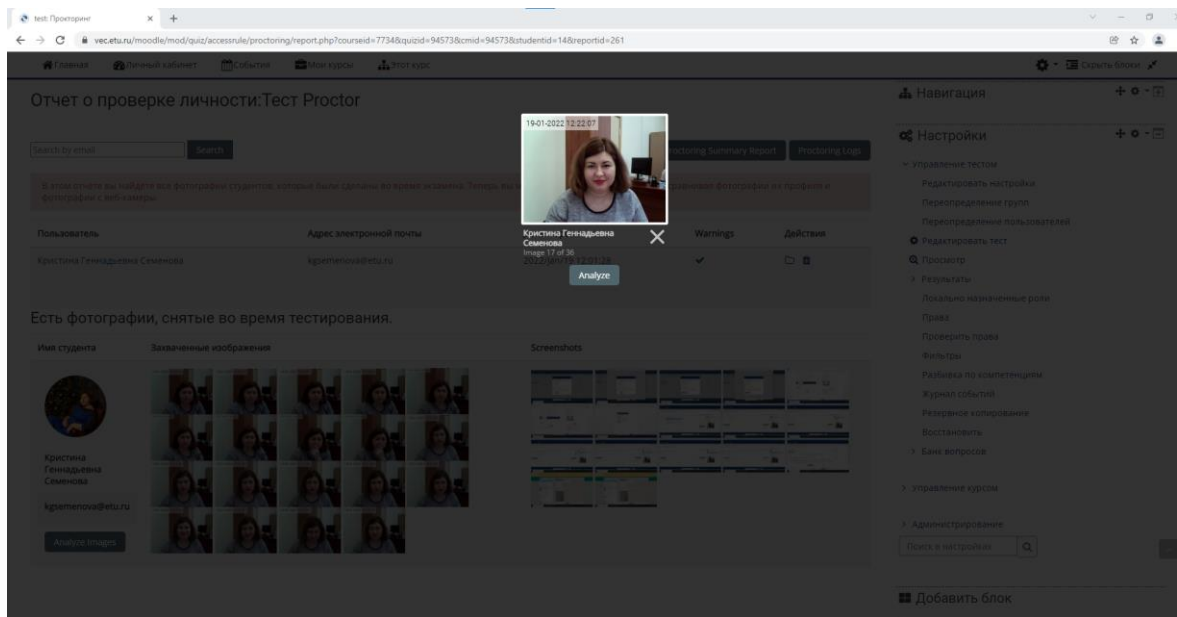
test: Прокторинг × +

vec.etu.ru/moodle/mod/quiz/accessrule/proctoring/report.php?courseid=7734&quizid=94573&cmid=94573&studentid=14&reportid=261

Главная Личный кабинет События Мои курсы Этот курс

Скрыть блоки

Отчет о проверке личности:Тест Proctor

Search by email Search

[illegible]roctoring Summary Report Proctoring Logs

В этом отчете вы найдете все фотографии студентов, которые были сделаны во время экзамена. Теперь вы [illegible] равнивая фотографии из профиля и фотографии с веб-камеры.

| Пользователь | Адрес электронной почты | | Warnings | Действия |
|---|---|---|---|---|
| Кристина Геннадьевна Семенова | kgsemenova@etu.ru | 2022-Jan-19 12:01:28 | ✔ | |

19-01-2022 12:22:07

Кристина Геннадьевна Семенова
Image 17 of 36

Analyze

Есть фотографии, снятые во время тестирования.

| Имя студента | Захваченные изображения | Screenshots |
|---|---|---|
| Кристина Геннадьевна Семенова kgsemenova@etu.ru Analyze Images | | |

Навигация

Настройки

Управление тестом
Редактировать настройки
Переопределение групп
Переопределение пользователей
Редактировать тест
Просмотр
Результаты
Локально назначенные роли
Права
Проверить права
Фильтры
Разбивка по компетенциям
Журнал событий
Резервное копирование
Восстановить
Банк вопросов

Управление курсом

Администрирование

Поиск в настройках

Добавить блок